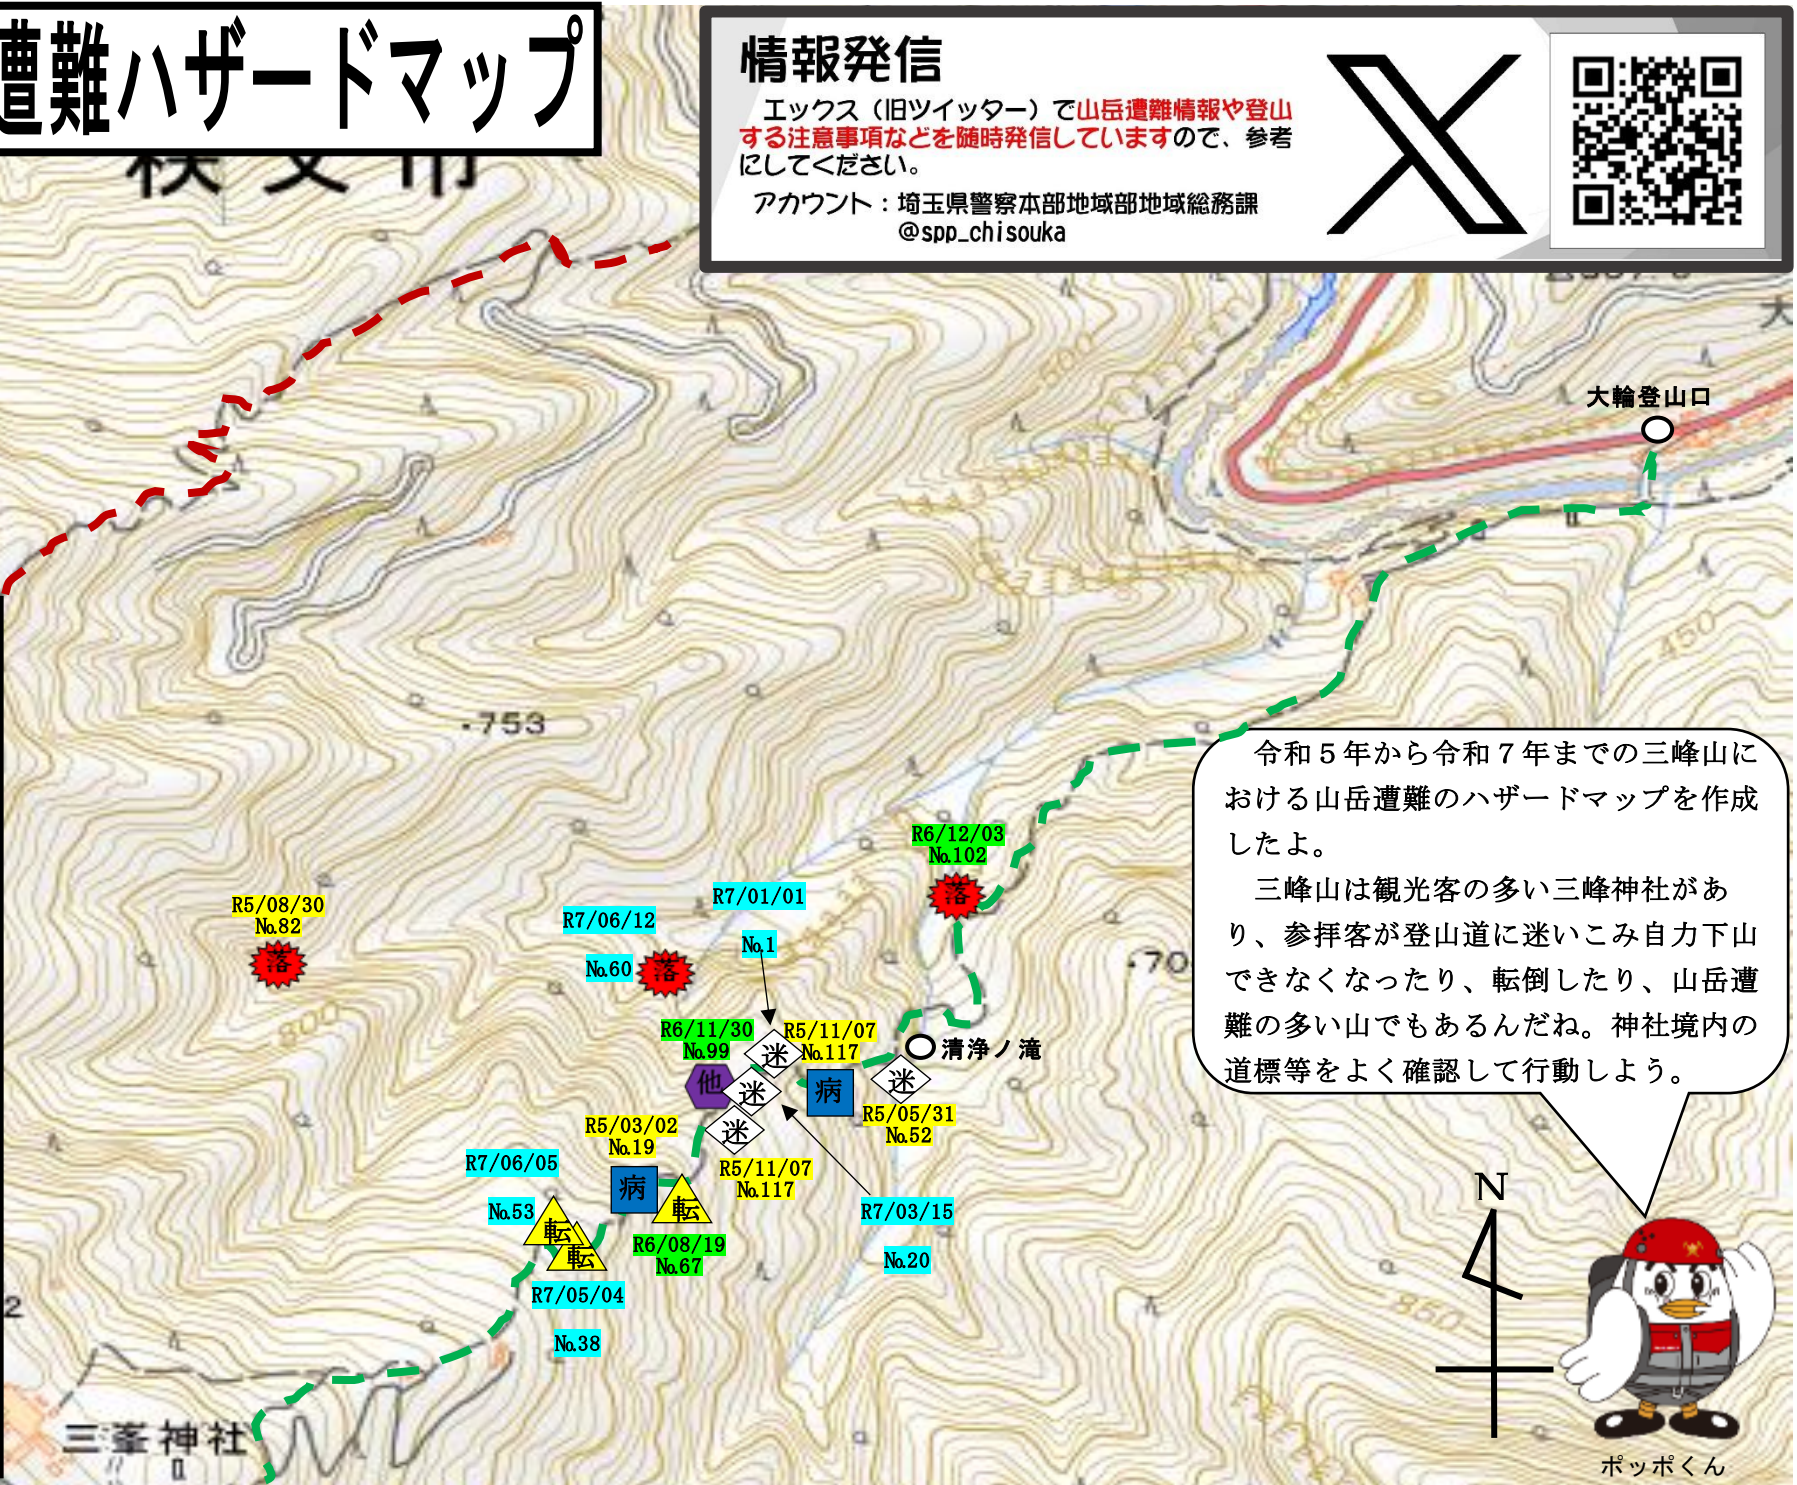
遭難ハザードマップ

秩父市

情報発信

エックス（旧ツイッター）で山岳遭難情報や登山する注意事項などを随時発信していますので、参考にしてください。

アカウント：埼玉県警察本部地域部地域総務課
@spp_chisouka

大輪登山口

•753

•70

令和５年から令和７年までの三峰山における山岳遭難のハザードマップを作成したよ。
三峰山は観光客の多い三峰神社があり、参拝客が登山道に迷いこみ自力下山できなくなったり、転倒したり、山岳遭難の多い山でもあるんだね。神社境内の道標等をよく確認して行動しよう。

R6/12/03
No.102
落

R5/08/30
No.82
落

R7/06/12
No.60
落

R7/01/01
No.1

R6/11/30
No.99
他

R5/11/07
No.117
迷

清浄ノ滝

病
迷
迷
迷

R5/05/31
No.52

R5/03/02
No.19

R5/11/07
No.117

R7/03/15
No.20

R7/06/05
No.53
転
転
病
転

R6/08/19
No.67

R7/05/04
No.38

N

三峯神社

ポッポくん